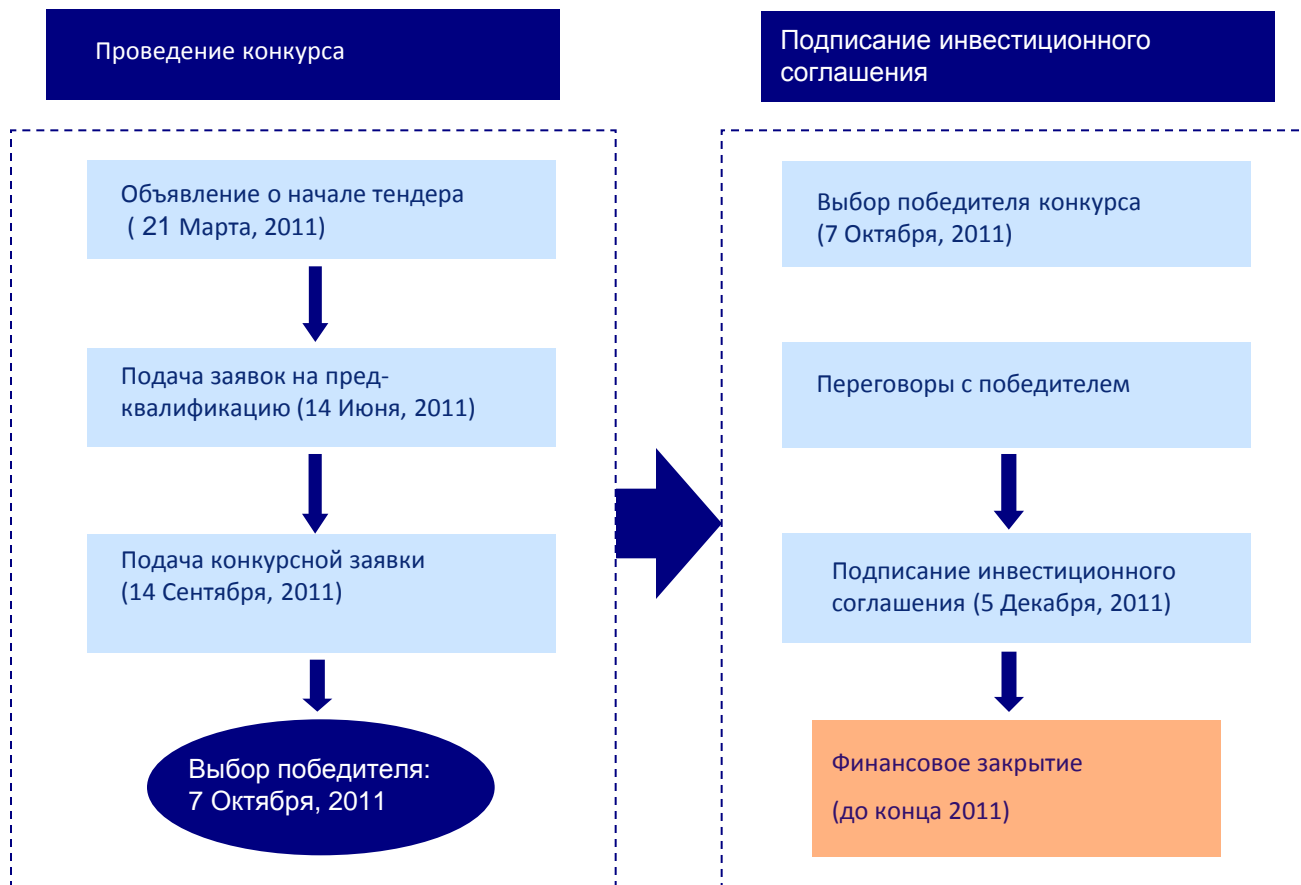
Проведение конкурса

Объявление о начале тендера
( 21 Марта, 2011)

Подача заявок на пред-квалификацию (14 Июня, 2011)

Подача конкурсной заявки
(14 Сентября, 2011)

Выбор победителя:
7 Октября, 2011

Подписание инвестиционного соглашения

Выбор победителя конкурса
(7 Октября, 2011)

Переговоры с победителем

Подписание инвестиционного соглашения (5 Декабря, 2011)

Финансовое закрытие

(до конца 2011)